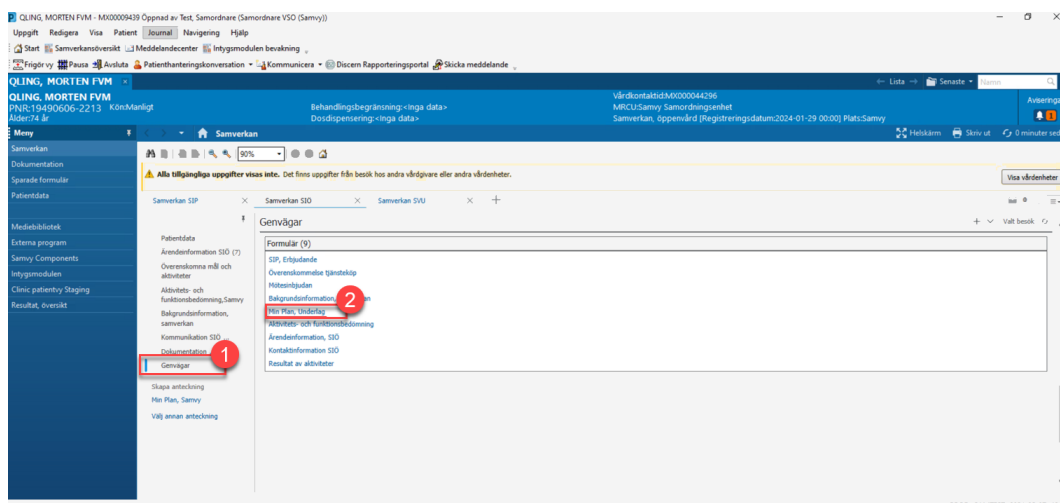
QLING, MORTEN FVM - MX00009439 Öppnad av Test, Samordnare (Samordnare VSO (Samvy))

Uppgift Redigera Visa Patient Journal Navigering Hjälp

Start Samverkansöversikt Meddelandecenter Intygsmodulen bevakning

Frigör vy Pausa Avsluta Patienthanteringskonversation Kommunicera Discern Rapporteringsportal Skicka meddelande

QLING, MORTEN FVM

Lista Senaste Namn

QLING, MORTEN FVM
PNR:19490606-2213 Kön:Manligt
Ålder:74 år

Behandlingsbegränsning:<Inga data>
Dosdispensering:<Inga data>

Vårdkontaktid:MX000044296
MRCU:Samvy Samordningsenhet
Samverkan, öppenvård [Registreringsdatum:2024-01-29 00:00] Plats:Samvy

Aviseringar

Meny

Samverkan
Dokumentation
Sparade formulär
Patientdata

Mediebibliotek
Externa program
Samvy Components
Intygsmodulen
Clinic patientvy Staging
Resultat, översikt

Samverkan

Helskärm Skriv ut 0 minuter sedan

90%

Alla tillgängliga uppgifter visas inte. Det finns uppgifter från besök hos andra vårdgivare eller andra vårdenheter.

Visa vårdenheter

Samverkan SIP
Samverkan SIO
Samverkan SVU

Patientdata
Ärendeinformation SIÖ (7)
Överenskomna mål och aktiviteter
Aktivitets- och funktionsbedömning,Samvy
Bakgrundsinformation, samverkan
Kommunikation SIÖ ...
Dokumentation
Genvägar

1

Skapa anteckning
Min Plan, Samvy
Välj annan anteckning

Genvägar

Valt besök

Formulär (9)

SIP, Erbjudande
Överenskommelse tjänsteköp
Mötesinbjudan
Bakgrundsinformation, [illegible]
Min Plan, Underlag
Aktivitets- och funktionsbedömning
Ärendeinformation, SIÖ
Kontaktinformation SIÖ
Resultat av aktiviteter

2